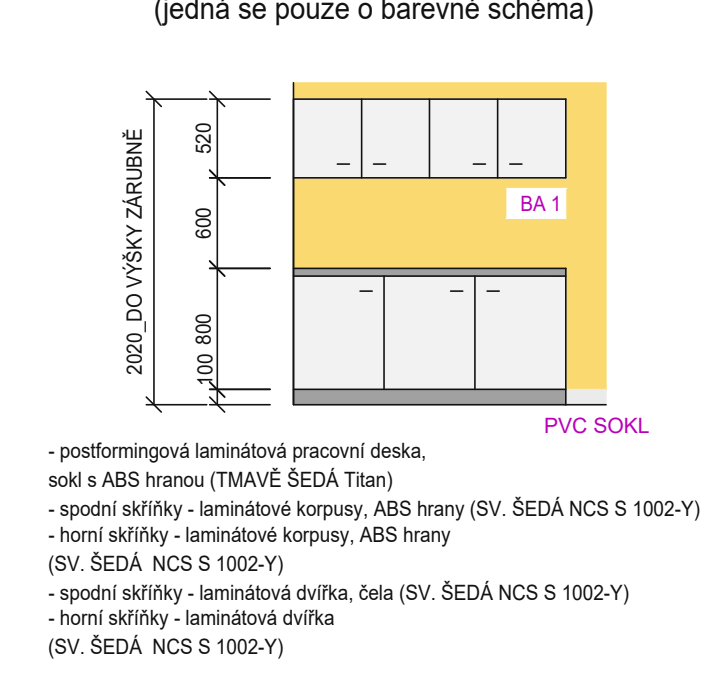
(jedná se pouze o barevné schéma)

2020_DO VÝŠKY ZÁRUBNĚ

520

600

800

100

BA 1

PVC SOKL

- postformingová laminátová pracovní deska, sokl s ABS hranou (TMAVĚ ŠEDÁ Titan)
- spodní skříňky - laminátové korpusy, ABS hrany (SV. ŠEDÁ NCS S 1002-Y)
- horní skříňky - laminátové korpusy, ABS hrany (SV. ŠEDÁ NCS S 1002-Y)
- spodní skříňky - laminátová dvířka, čela (SV. ŠEDÁ NCS S 1002-Y)
- horní skříňky - laminátová dvířka (SV. ŠEDÁ NCS S 1002-Y)